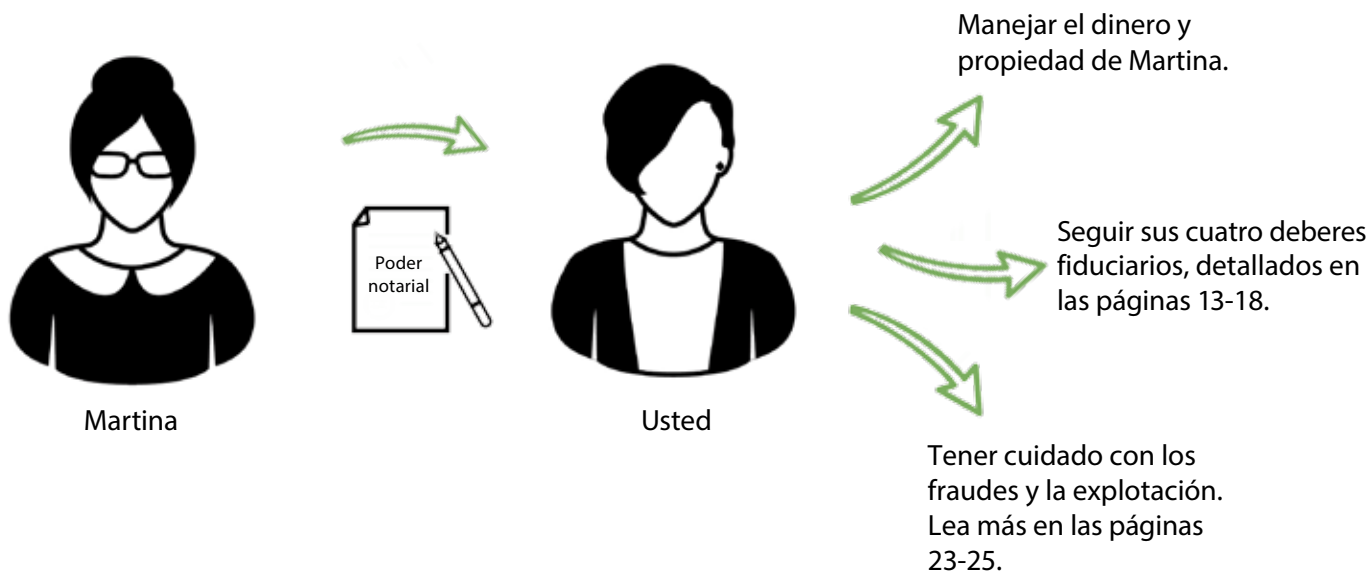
Poder notarial

Martina

Usted

Manejar el dinero y propiedad de Martina.

Seguir sus cuatro deberes fiduciarios, detallados en las páginas 13-18.

Tener cuidado con los fraudes y la explotación. Lea más en las páginas 23-25.